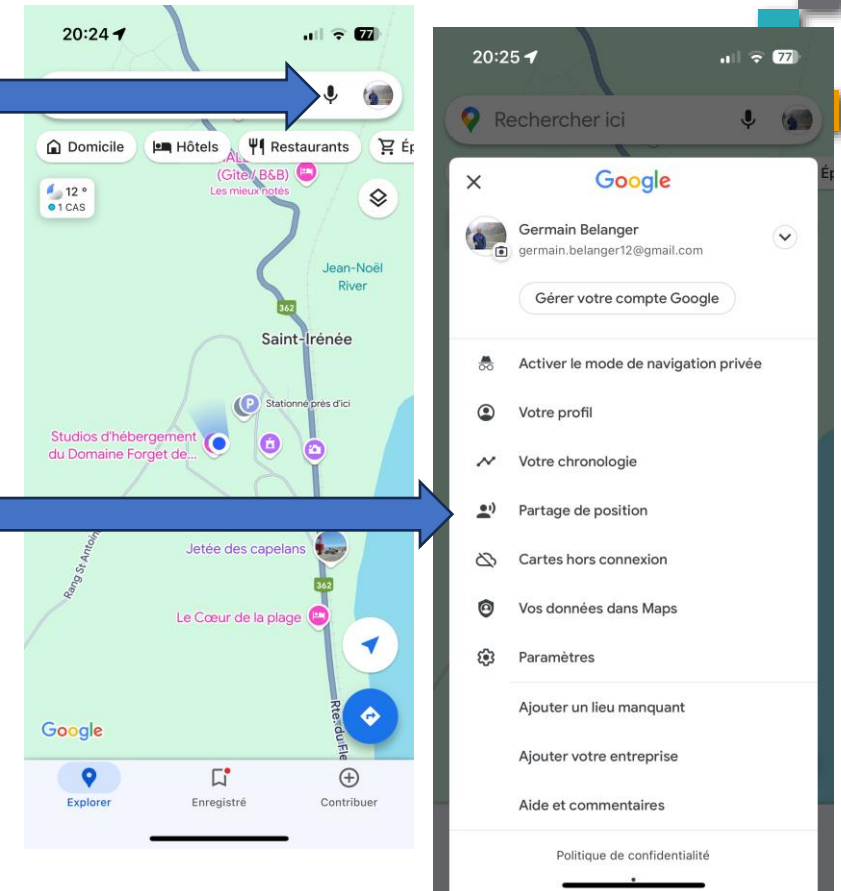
20:24

77

Domicile

Hôtels

Restaurants

Ép

12 °
1 CAS

(Gîte/B&B)
Les mieux notés

Jean-Noël River

362

Saint-Irénée

Stationné près d'ici

Studios d'hébergement du Domaine Forget de...

Jetée des capelans

362

Rang St Antoine

Le Cœur de la plage

Rte du Fle

Google

Explorer

Enregistré

Contribuer

20:25

77

Rechercher ici

Ép

Google

Germain Belanger
germain.belanger12@gmail.com

Gérer votre compte Google

Activer le mode de navigation privée

Votre profil

Votre chronologie

Partage de position

Cartes hors connexion

Vos données dans Maps

Paramètres

Ajouter un lieu manquant

Ajouter votre entreprise

Aide et commentaires

Politique de confidentialité